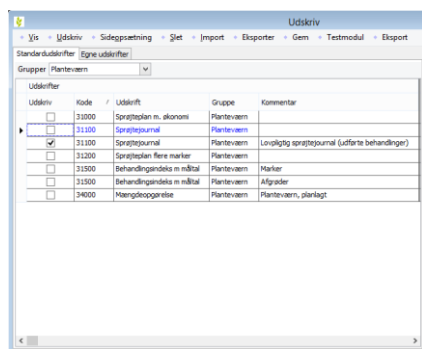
Udskriv

Vis • Udskriv • Sideopsætning • Slet • Import • Eksporter • Gem • Testmodul • Eksport

Standardudskrifter | Egne udskrifter

Grupper Plantevæern

Udskrifter

| Udskriv | Kode | Udskrift | Gruppe | Kommentar |
|---|---|---|---|---|
| | 31000 | Sprøjteplan m. økonomi | Planteværn | |
| | 31100 | Sprøjtejournal | Planteværn | |
| ✔ | 31100 | Sprøjtejournal | Planteværn | Lovpligtig sprøjtejournal (udførte behandlinger) |
| | 31200 | Sprøjteplan flere marker | Planteværn | |
| | 31500 | Behandlingsindeks m måltal | Planteværn | Marker |
| | 31500 | Behandlingsindeks m måltal | Planteværn | Afgrøder |
| | 34000 | Mængdeopgørelse | Planteværn | Planteværn, planlagt |